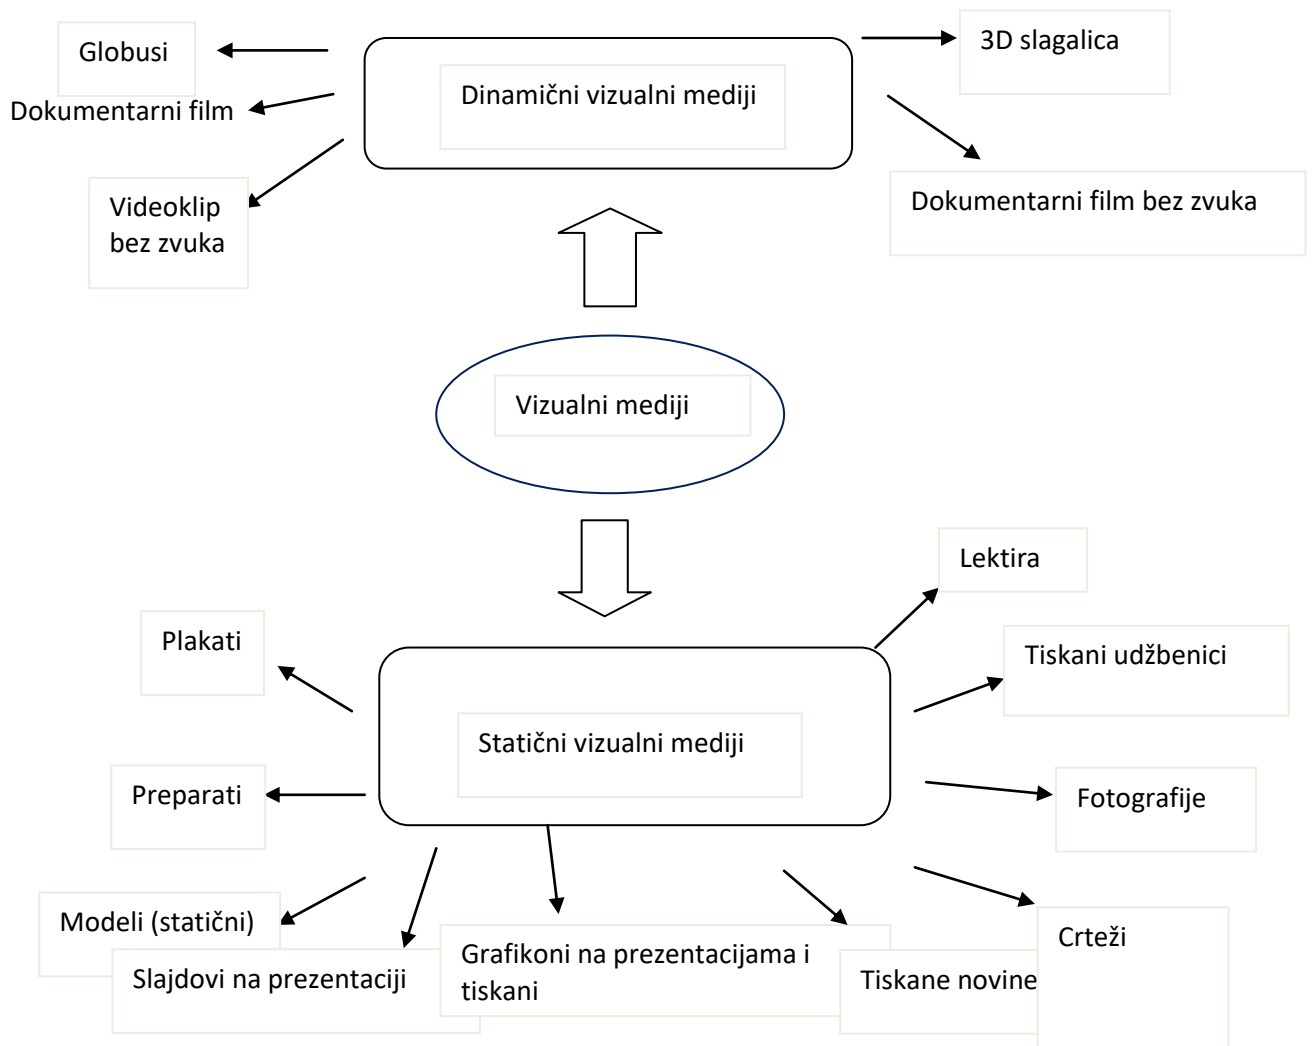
Globusi

Dokumentarni film

Videoklip bez zvuka

Dinamični vizualni mediji

3D slagalica

Dokumentarni film bez zvuka

Vizualni mediji

Lektira

Plakati

Tiskani udžbenici

Statični vizualni mediji

Preparati

Fotografije

Modeli (statični)

Slajdovi na prezentaciji

Grafikoni na prezentacijama i tiskani

Tiskane novine

Crteži